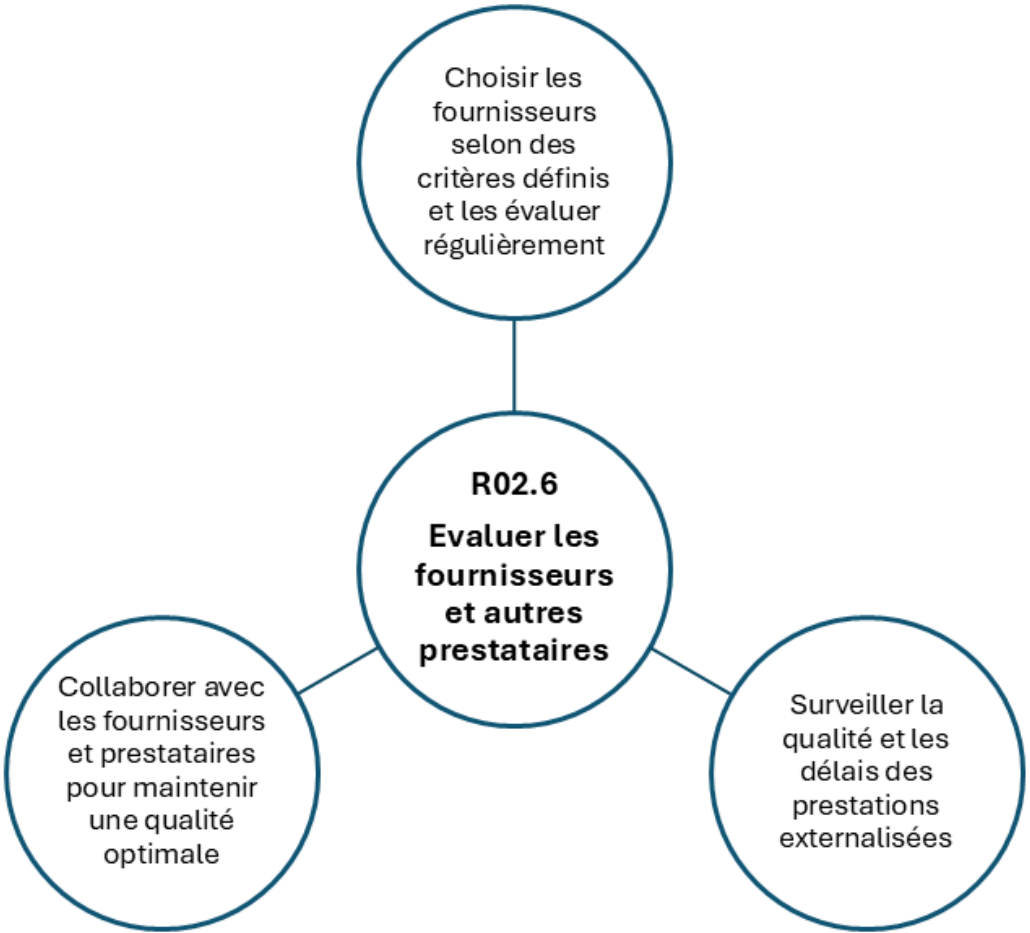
Choisir les fournisseurs selon des critères définis et les évaluer régulièrement

R02.6

Evaluer les fournisseurs et autres prestataires

Collaborer avec les fournisseurs et prestataires pour maintenir une qualité optimale

Surveiller la qualité et les délais des prestations externalisées